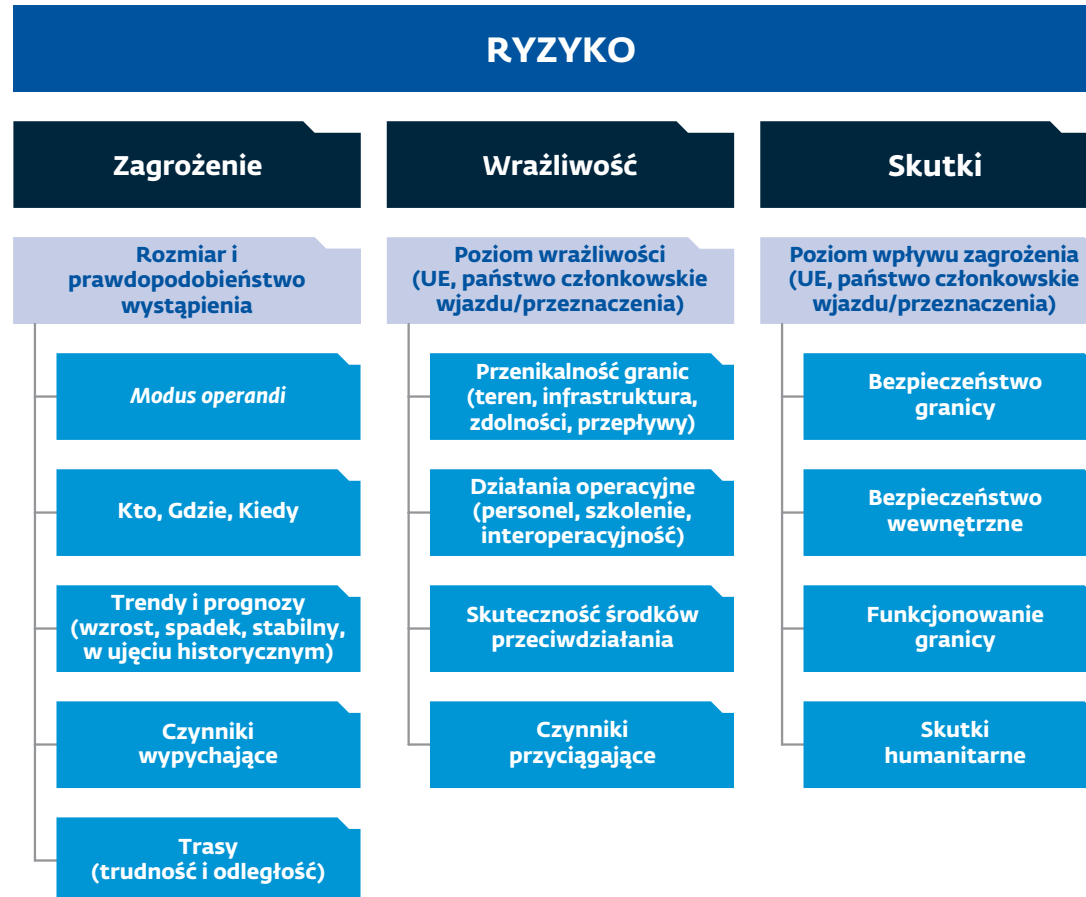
RYZYKO

Zagrożenie

Rozmiar i prawdopodobieństwo wystąpienia

Modus operandi

Kto, Gdzie, Kiedy

Trendy i prognozy (wzrost, spadek, stabilny, w ujęciu historycznym)

Czynniki wypychające

Trasy (trudność i odległość)

Wrażliwość

Poziom wrażliwości (UE, państwo członkowskie wjazdu/przeznaczenia)

Przenikalność granic (teren, infrastruktura, zdolności, przepływy)

Działania operacyjne (personel, szkolenie, interoperacyjność)

Skuteczność środków przeciwdziałania

Czynniki przyciągające

Skutki

Poziom wpływu zagrożenia (UE, państwo członkowskie wjazdu/przeznaczenia)

Bezpieczeństwo granicy

Bezpieczeństwo wewnętrzne

Funkcjonowanie granicy

Skutki humanitarne